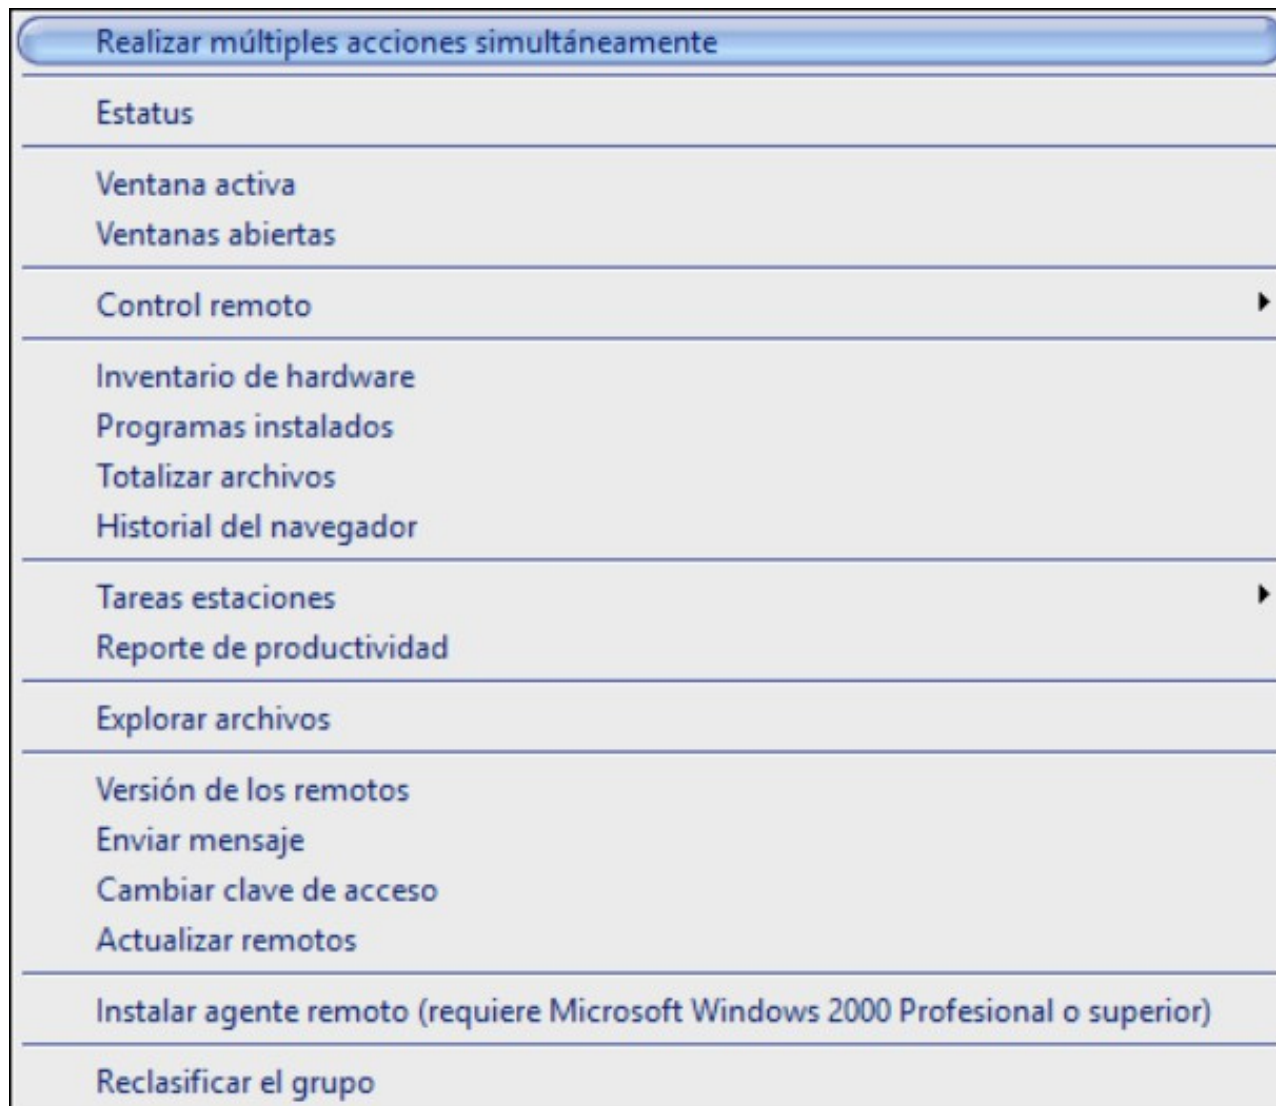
Realizar múltiples acciones simultáneamente

Estatus

Ventana activa
Ventanas abiertas

Control remoto

Inventario de hardware
Programas instalados
Totalizar archivos
Historial del navegador

Tareas estaciones
Reporte de productividad

Explorar archivos

Versión de los remotos
Enviar mensaje
Cambiar clave de acceso
Actualizar remotos

Instalar agente remoto (requiere Microsoft Windows 2000 Profesional o superior)

Reclasificar el grupo